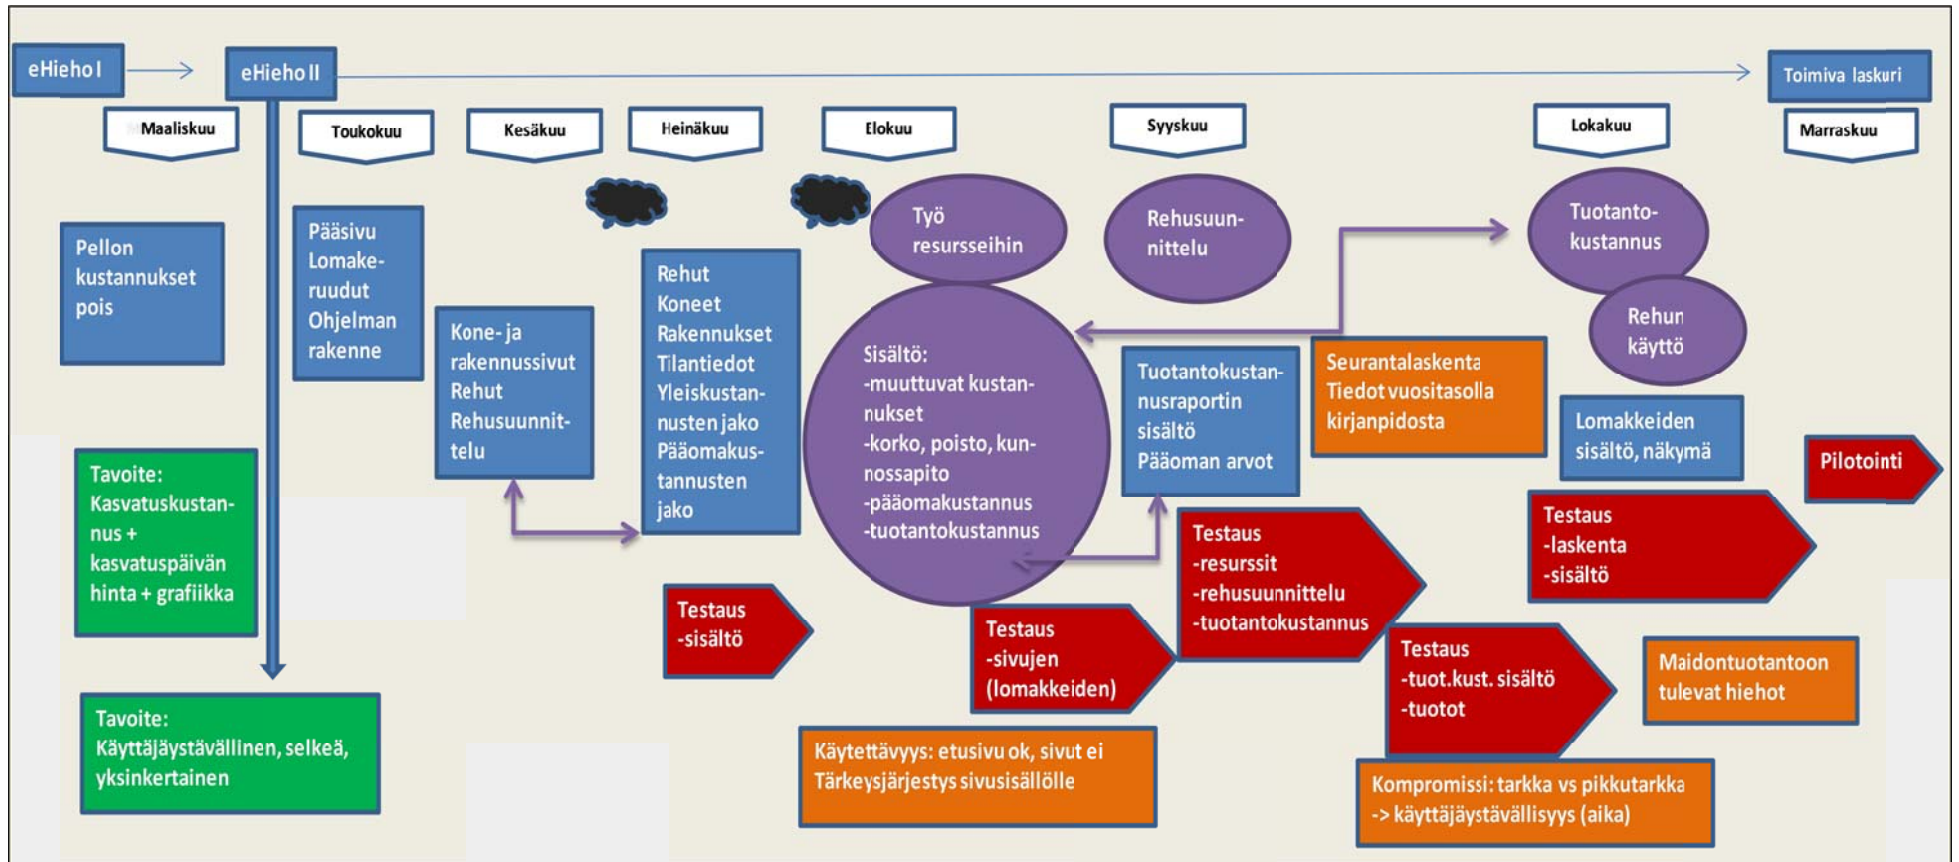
eHieho I

eHieho II

Toimiva laskuri

Maaliskuu

Toukokuu

Kesäkuu

Heinäkuu

Elokuu

Syyskuu

Lokakuu

Marraskuu

Pellon kustannukset pois

Pääsivu Lomakeruudut Ohjelman rakenne

Kone- ja rakennussivut Rehut Rehusuunnittelu

Rehut Koneet Rakennukset Tilantiedot Yleiskustannusten jako Pääomakustannusten jako

Työ resursseihin

Rehusuunnittelu

Tuotantokustannus

Rehun käyttö

Sisältö: -muuttuvat kustannukset -korko, poisto, kunnossapito -pääomakustannus -tuotantokustannus

Tuotantokustannusraportin sisältö Pääoman arvot

Seurantalaskenta Tiedot vuositasolla kirjanpidosta

Lomakkeiden sisältö, näkymä

Pilotointi

Tavoite: Kasvatuskustannus + kasvatuspäivän hinta + grafiikka

Testaus -laskenta -sisältö

Testaus -resurssit -rehusuunnittelu -tuotantokustannus

Testaus -sisältö

Testaus -sivujen (lomakkeiden)

Testaus -tuot.kust. sisältö -tuotot

Maidontuotantoon tulevat hiehot

Tavoite: Käyttäjäystävällinen, selkeä, yksinkertainen

Käytettävyys: etusivu ok, sivut ei Tärkeysjärjestys sivusisällölle

Kompromissi: tarkka vs pikkutarkka -> käyttäjäystävällisyys (aika)